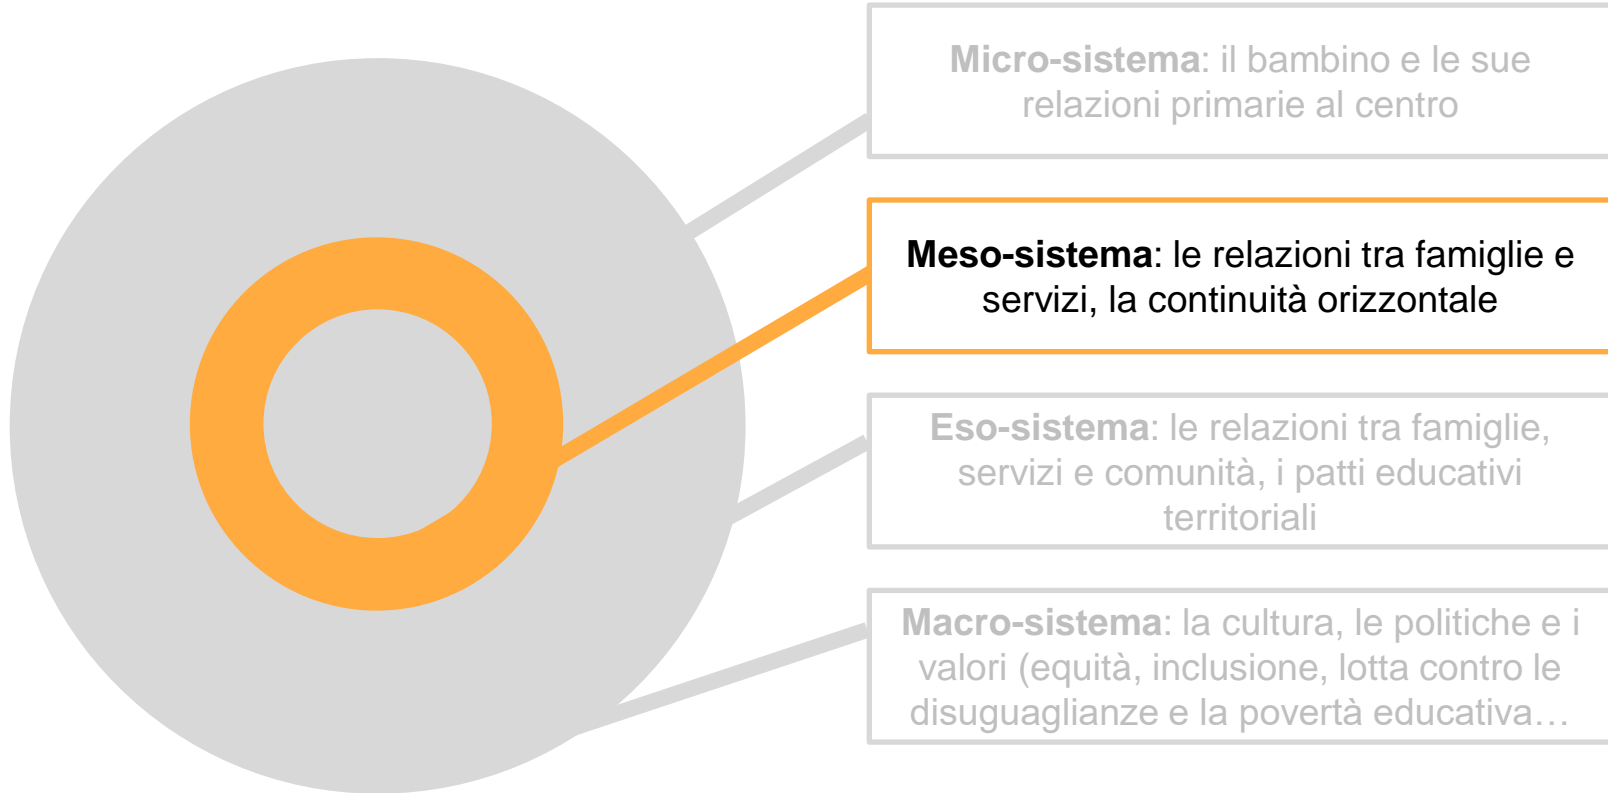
**Micro-sistema**: il bambino e le sue relazioni primarie al centro

**Meso-sistema**: le relazioni tra famiglie e servizi, la continuità orizzontale

**Eso-sistema**: le relazioni tra famiglie, servizi e comunità, i patti educativi territoriali

**Macro-sistema**: la cultura, le politiche e i valori (equità, inclusione, lotta contro le disuguaglianze e la povertà educativa…